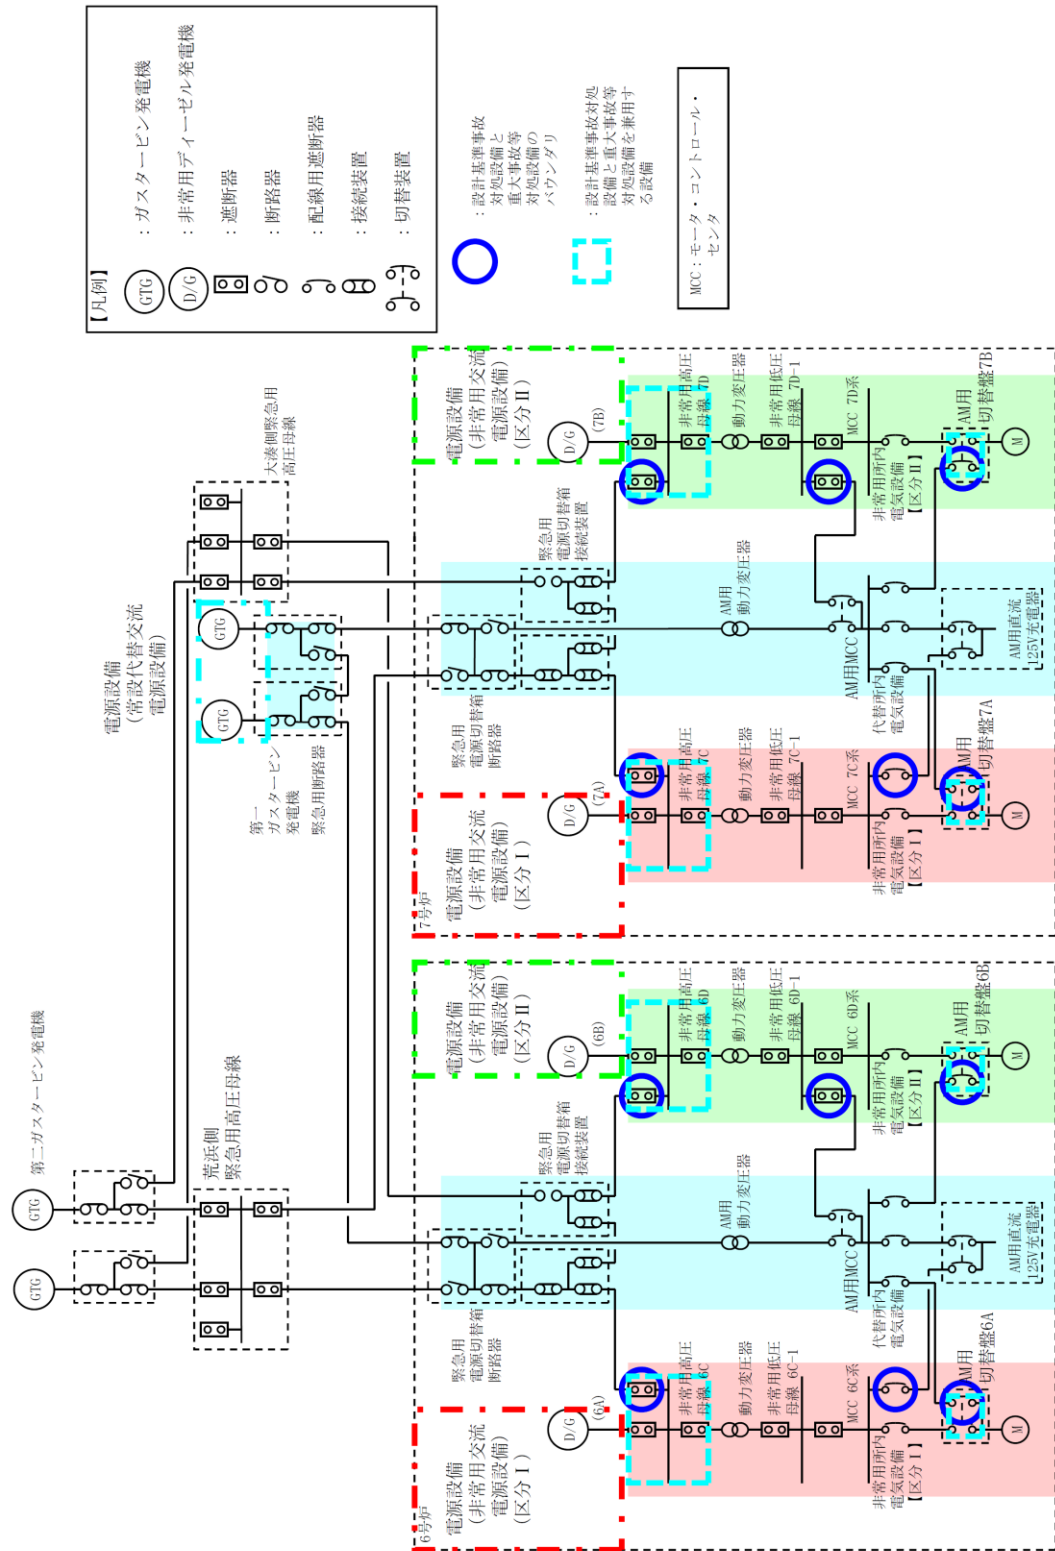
【凡例】
GTG：ガスタービン発電機
D/G：非常用ディーゼル発電機
：遮断器
：断路器
：配線用遮断器
：接続装置
：切替装置

：設計基準事故対処設備と重大事故等対処設備のバウンダリ

：設計基準事故対処設備と重大事故等対処設備を兼用する設備

MCC：モータ・コントロール・センタ

電源設備（常設代替交流電源設備）

大湊側緊急用高圧母線

第一ガスタービン発電機

緊急用断路器

第二ガスタービン発電機

荒浜側緊急用高圧母線

GTG
GTG
GTG
GTG

7号炉

電源設備（非常用交流電源設備）（区分Ⅱ）
D/G (7B)
非常用高圧母線7D
動力変圧器
非常用低圧母線7D-1
MCC 7D系
非常用所内電気設備【区分Ⅱ】
AM用切替盤7B
M

緊急用電源切替箱接続装置
AM用動力変圧器
AM用MCC
代替所内電気設備
AM用直流125V充電器
緊急用電源切替箱断路器

電源設備（非常用交流電源設備）（区分Ⅰ）
D/G (7A)
非常用高圧母線7C
動力変圧器
非常用低圧母線7C-1
MCC 7C系
非常用所内電気設備【区分Ⅰ】
AM用切替盤7A
M

6号炉

電源設備（非常用交流電源設備）（区分Ⅱ）
D/G (6B)
非常用高圧母線6D
動力変圧器
非常用低圧母線6D-1
MCC 6D系
非常用所内電気設備【区分Ⅱ】
AM用切替盤6B
M

緊急用電源切替箱接続装置
AM用動力変圧器
AM用MCC
代替所内電気設備
AM用直流125V充電器
緊急用電源切替箱断路器

電源設備（非常用交流電源設備）（区分Ⅰ）
D/G (6A)
非常用高圧母線6C
動力変圧器
非常用低圧母線6C-1
MCC 6C系
非常用所内電気設備【区分Ⅰ】
AM用切替盤6A
M